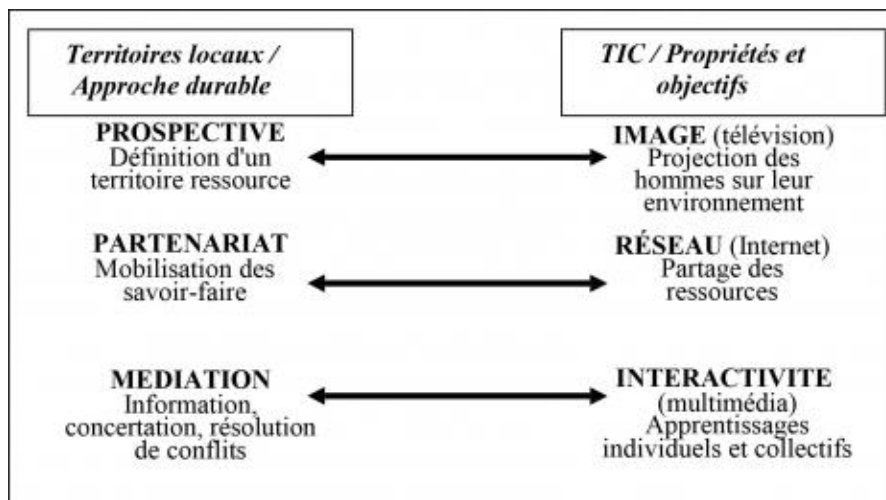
Territoires locaux / Approche durable

TIC / Propriétés et objectifs

PROSPECTIVE
Définition d'un territoire ressource

IMAGE (télévision)
Projection des hommes sur leur environnement

PARTENARIAT
Mobilisation des savoir-faire

RÉSEAU (Internet)
Partage des ressources

MEDIATION
Information, concertation, résolution de conflits

INTERACTIVITE
(multimédia)
Apprentissages individuels et collectifs